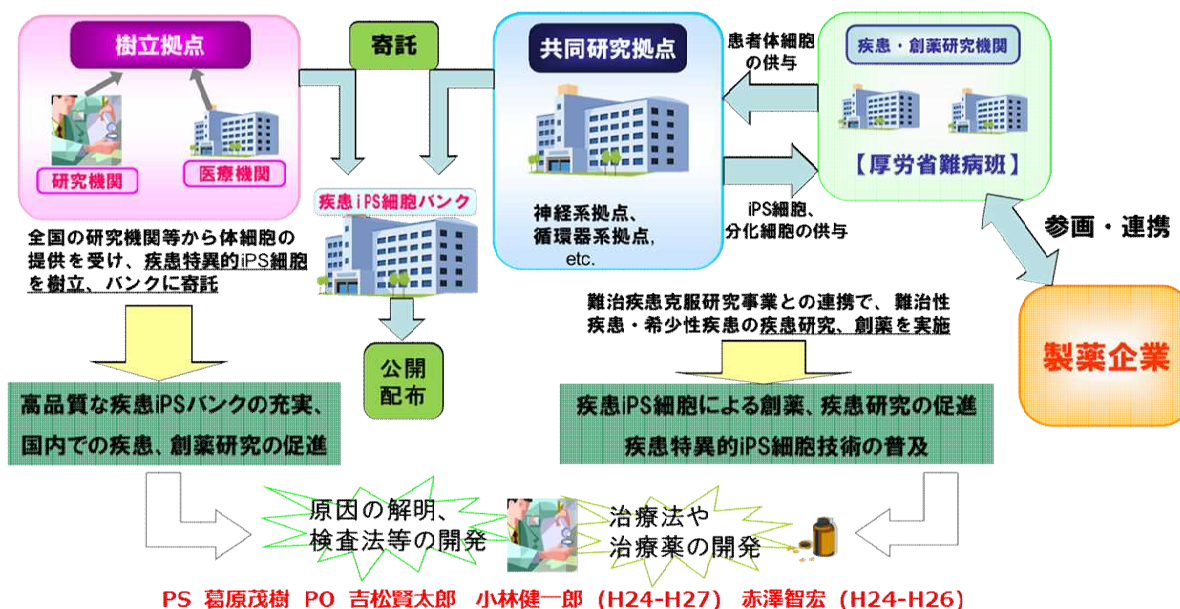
樹立拠点

研究機関

医療機関

寄託

疾患iPS細胞バンク

共同研究拠点

神経系拠点、
循環器系拠点,
etc.

患者体細胞の供与

iPS細胞、分化細胞の供与

疾患・創薬研究機関

【厚労省難病班】

参画・連携

製薬企業

全国の研究機関等から体細胞の提供を受け、疾患特異的iPS細胞を樹立、バンクに寄託

公開配布

難治疾患克服研究事業との連携で、難治性疾患・希少性疾患の疾患研究、創薬を実施

高品質な疾患iPSバンクの充実、国内での疾患、創薬研究の促進

疾患iPS細胞による創薬、疾患研究の促進
疾患特異的iPS細胞技術の普及

原因の解明、
検査法等の開発

治療法や
治療薬の開発

PS 葛原茂樹 PO 吉松賢太郎 小林健一郎（H24-H27） 赤澤智宏（H24-H26）